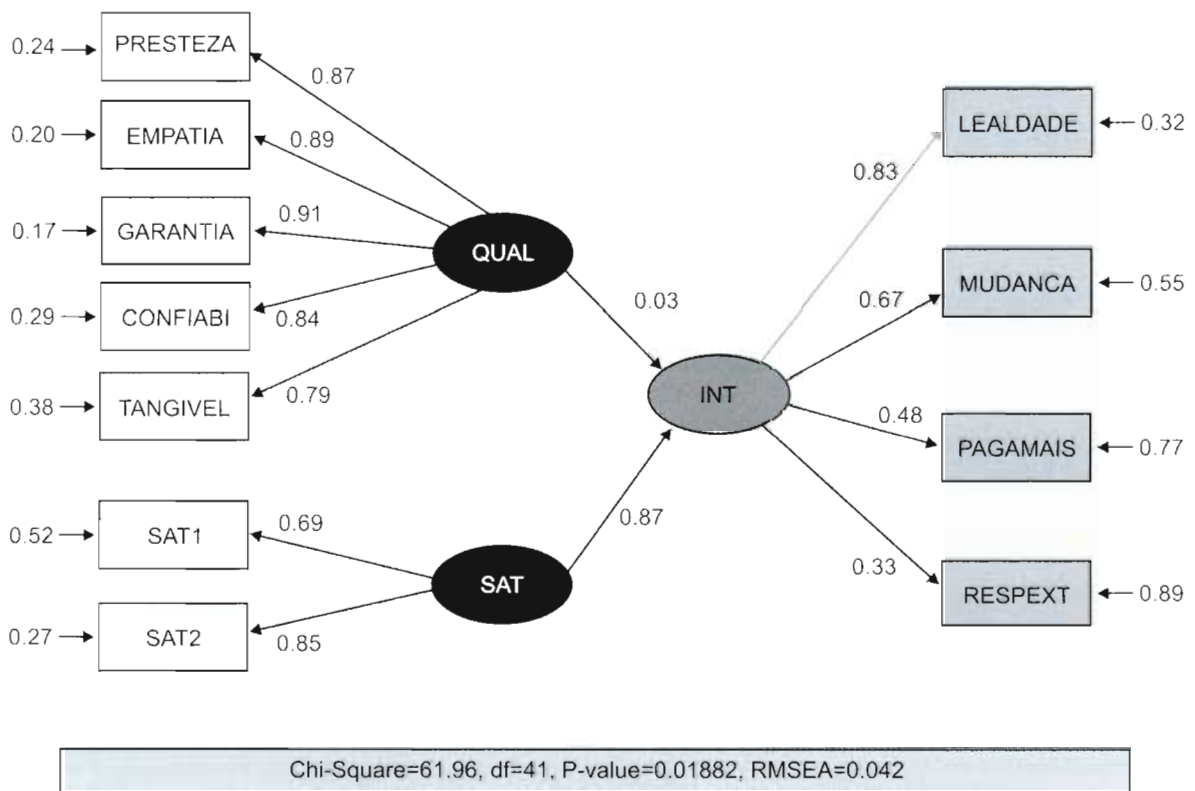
0.24 PRESTEZA 0.87
0.20 EMPATIA 0.89
0.17 GARANTIA 0.91
0.29 CONFIABI 0.84
0.38 TANGIVEL 0.79
QUAL
0.03
INT
0.52 SAT1 0.69
0.27 SAT2 0.85
SAT
0.87
0.83 LEALDADE 0.32
0.67 MUDANCA 0.55
0.48 PAGAMAIS 0.77
0.33 RESPEXT 0.89

Chi-Square=61.96, df=41, P-value=0.01882, RMSEA=0.042